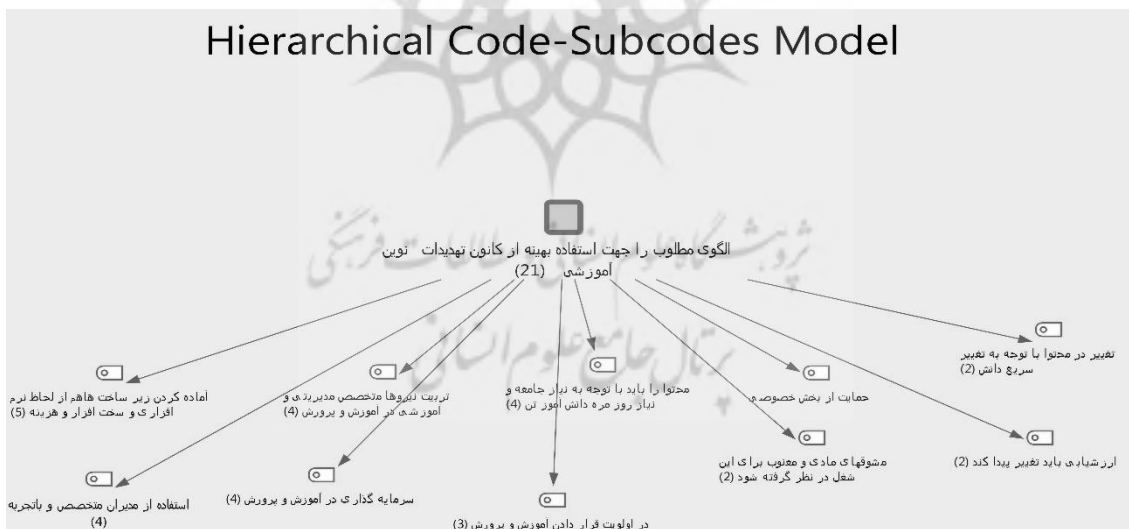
Hierarchical Code-Subcodes Model

الگوی مطلوب را جهت استفاده بهینه از کانون تهدیدات نوین آموزشی (21)

آماده کردن زیر ساخت هاهم از لحاظ نرم افزاری و سخت افزار و هزینه (5)

تربیت نیروها متخصص مدیریتی و آموزشی در آموزش و پرورش (4)

محتوا را باید با توجه به نیاز جامعه و نیاز روز مره دانش آموز تن (4)

حمایت از بخش خصوصی

تغییر در محتوا با توجه به تغییر سریع دانش (2)

استفاده از مدیران متخصص و باتجربه (4)

سرمایه گذاری در آموزش و پرورش (4)

در اولویت قرار دادن آموزش و پرورش (3)

مشوقهای مادی و معنوی برای این شغل در نظر گرفته شود (2)

ارزشیابی باید تغییر پیدا کند (2)